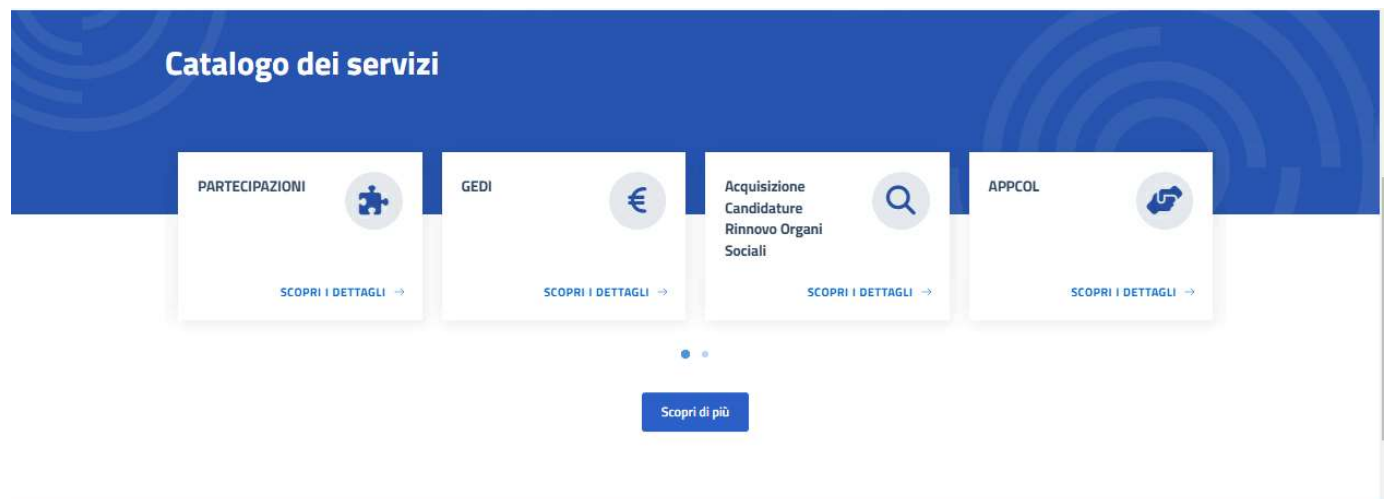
Catalogo dei servizi

PARTECIPAZIONI

SCOPRI I DETTAGLI →

GEDI

€

SCOPRI I DETTAGLI →

Acquisizione Candidature Rinnovo Organi Sociali

SCOPRI I DETTAGLI →

APPCOL

SCOPRI I DETTAGLI →

Scopri di più